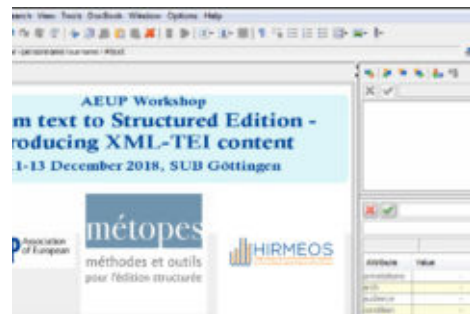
earch View Tools DocBook Window Options Help

AEUP Workshop
m text to Structured Edition -
roducing XML-TEI content
1-13 December 2018, SUB Göttingen

Association of European

métopes
méthodes et outils pour l'édition structurée

HIRMEOS

Attribute
Value